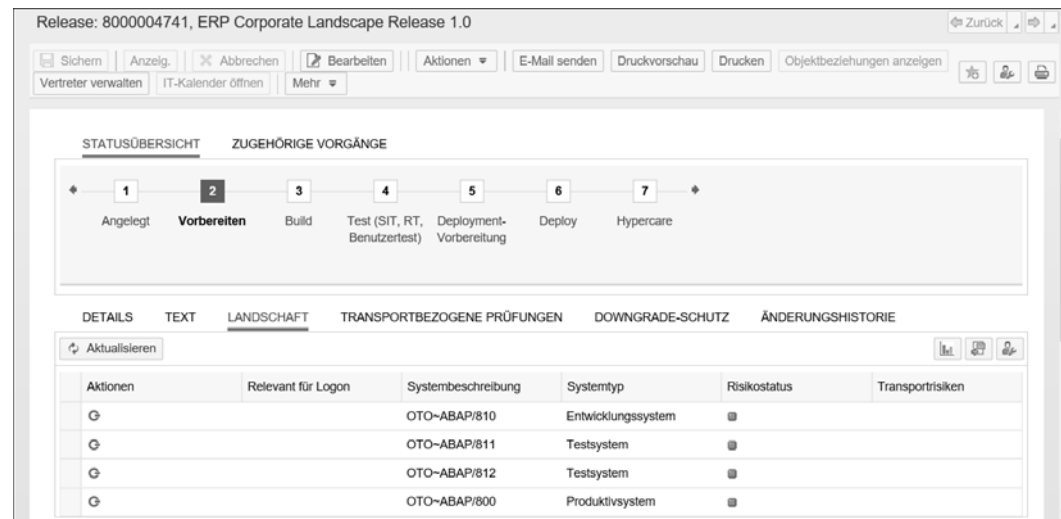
Release: 8000004741, ERP Corporate Landscape Release 1.0

Zurück

Sichern | Anzeig. | Abbrechen | Bearbeiten | Aktionen | E-Mail senden | Druckvorschau | Drucken | Objektbeziehungen anzeigen
Vertreter verwalten | IT-Kalender öffnen | Mehr

STATUSÜBERSICHT ZUGEHÖRIGE VORGÄNGE

1 Angelegt
2 Vorbereiten
3 Build
4 Test (SIT, RT, Benutzertest)
5 Deployment-Vorbereitung
6 Deploy
7 Hypercare

DETAILS TEXT LANDSCHAFT TRANSPORTBEZOGENE PRÜFUNGEN DOWNGRADE-SCHUTZ ÄNDERUNGSHISTORIE

Aktualisieren

| Aktionen | Relevant für Logon | Systembeschreibung | Systemtyp | Risikostatus | Transportrisiken |
|---|---|---|---|---|---|
| | | OTO~ABAP/810 | Entwicklungssystem | | |
| | | OTO~ABAP/811 | Testsystem | | |
| | | OTO~ABAP/812 | Testsystem | | |
| | | OTO~ABAP/800 | Produktivsystem | | |